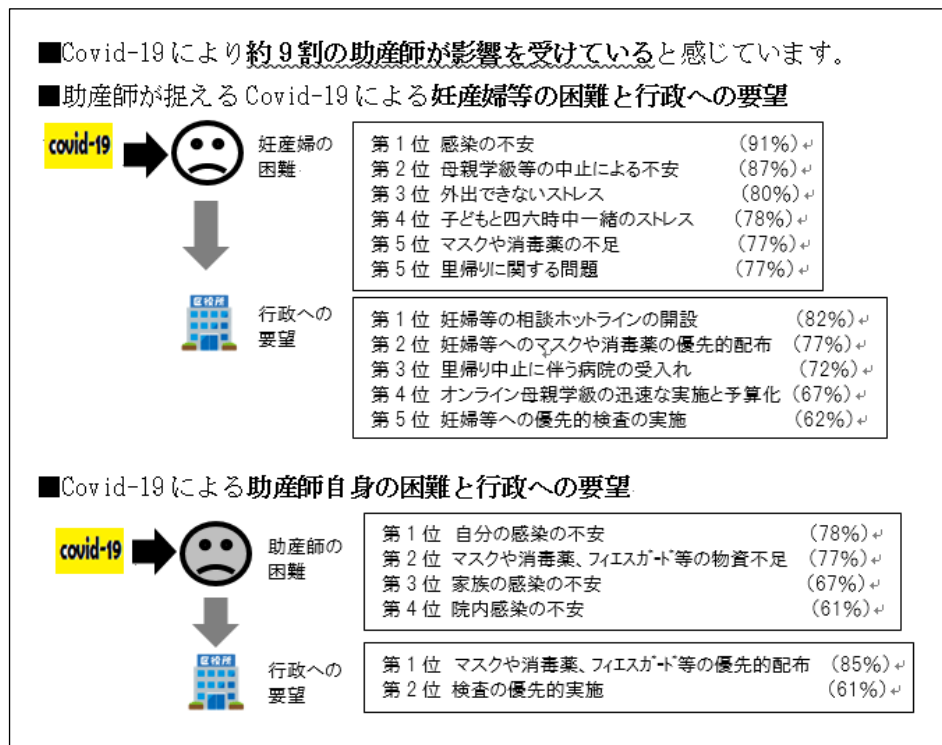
■Covid-19により約９割の助産師が影響を受けていると感じています。

■助産師が捉えるCovid-19による妊産婦等の困難と行政への要望

covid-19

妊産婦の困難

第１位　感染の不安　(91%)
第２位　母親学級等の中止による不安　(87%)
第３位　外出できないストレス　(80%)
第４位　子どもと四六時中一緒のストレス　(78%)
第５位　マスクや消毒薬の不足　(77%)
第５位　里帰りに関する問題　(77%)

区役所

行政への要望

第１位　妊婦等の相談ホットラインの開設　(82%)
第２位　妊婦等へのマスクや消毒薬の優先的配布　(77%)
第３位　里帰り中止に伴う病院の受入れ　(72%)
第４位　オンライン母親学級の迅速な実施と予算化　(67%)
第５位　妊婦等への優先的検査の実施　(62%)

■Covid-19による助産師自身の困難と行政への要望

covid-19

助産師の困難

第１位　自分の感染の不安　(78%)
第２位　マスクや消毒薬、ﾌｨｴｽｶﾞｰﾄﾞ等の物資不足　(77%)
第３位　家族の感染の不安　(67%)
第４位　院内感染の不安　(61%)

区役所

行政への要望

第１位　マスクや消毒薬、ﾌｨｴｽｶﾞｰﾄﾞ等の優先的配布　(85%)
第２位　検査の優先的実施　(61%)